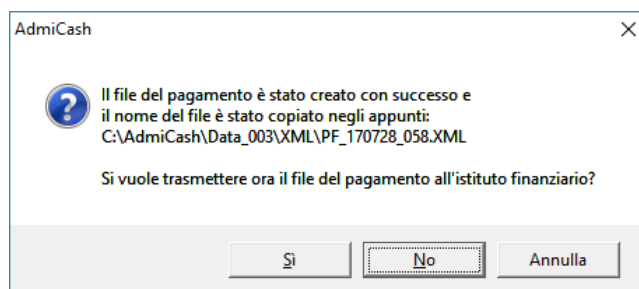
AdmiCash

Il file del pagamento è stato creato con successo e il nome del file è stato copiato negli appunti:
C:\AdmiCash\Data_003\XML\PF_170728_058.XML

Si vuole trasmettere ora il file del pagamento all'istituto finanziario?

Sì

No

Annulla